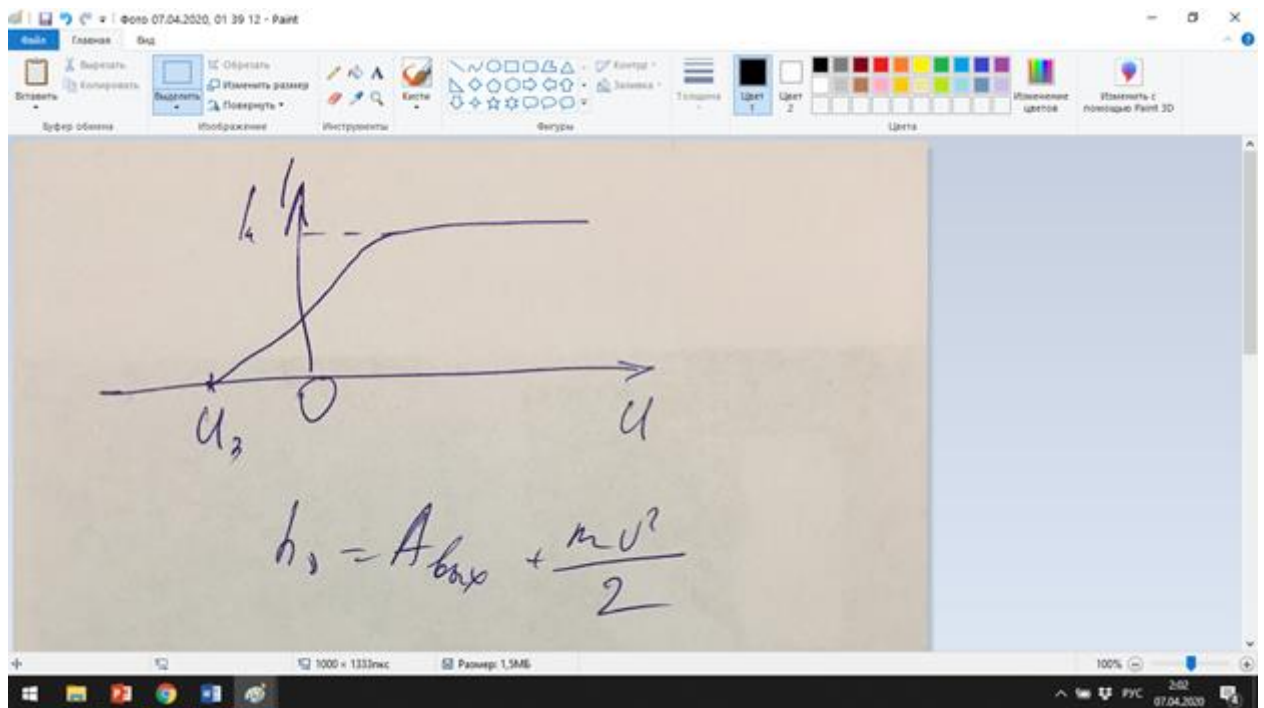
Фото 07.04.2020, 01 39 12 - Paint

Файл Главная Вид

Вставить Вырезать Копировать Буфер обмена

Выделить Обрезать Изменить размер Повернуть Изображение

Инструменты

Кисти

Контур Заливка Фигуры

Толщина

Цвет 1 Цвет 2

Цвета

Изменение цветов

Изменить с помощью Paint 3D

$I_н$ $I$

$U_з$ $0$ $U$

$h\nu = A_{вых} + \frac{mv^2}{2}$

1000 × 1333пкс

Размер: 1,5МБ

100%

РУС 2:02 07.04.2020